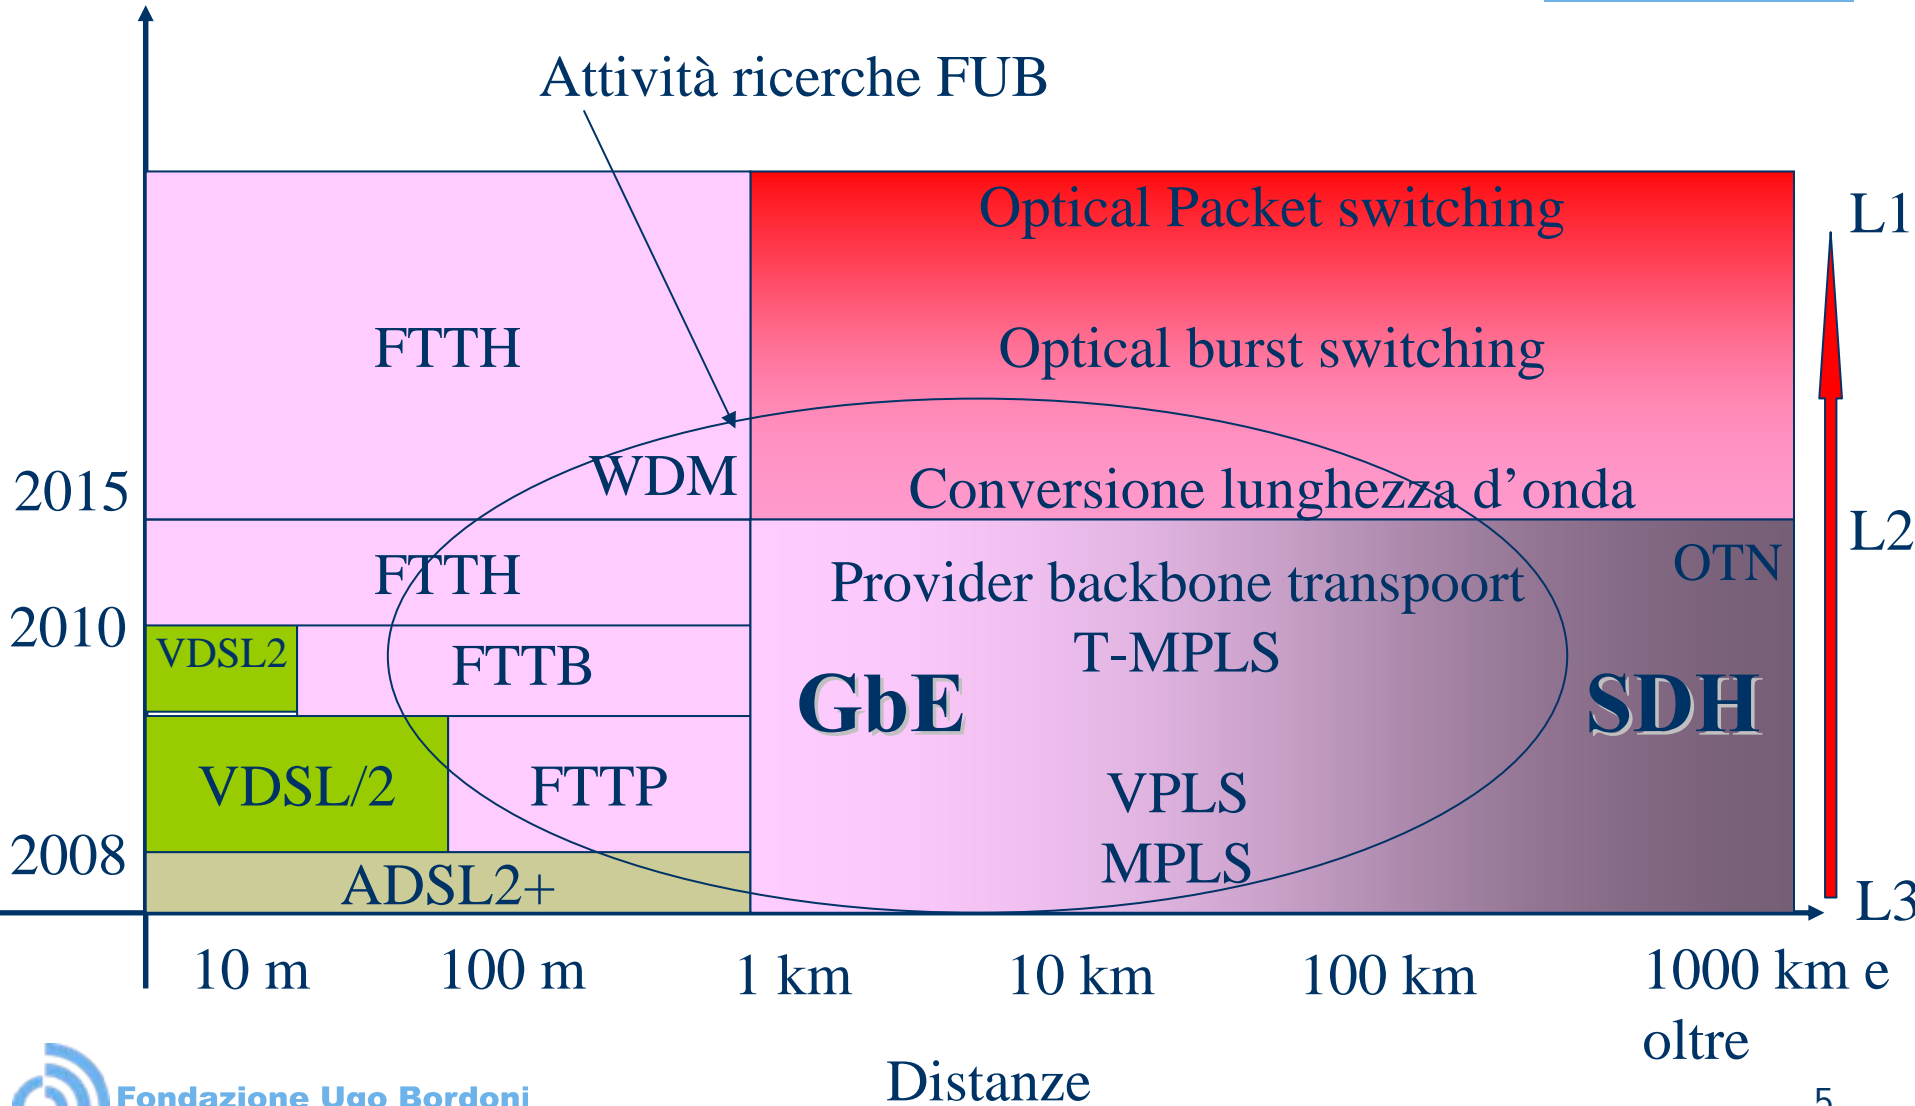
Attività ricerche FUB

FTTH

WDM

Optical Packet switching

Optical burst switching

Conversione lunghezza d'onda

L1

L2

L3

2015

2010

2008

FTTH

VDSL2

FTTB

VDSL/2

FTTP

ADSL2+

Provider backbone transpoort

T-MPLS

OTN

GbE

SDH

VPLS

MPLS

10 m

100 m

1 km

10 km

100 km

1000 km e oltre

Distanze

Fondazione Ugo Bordoni

5